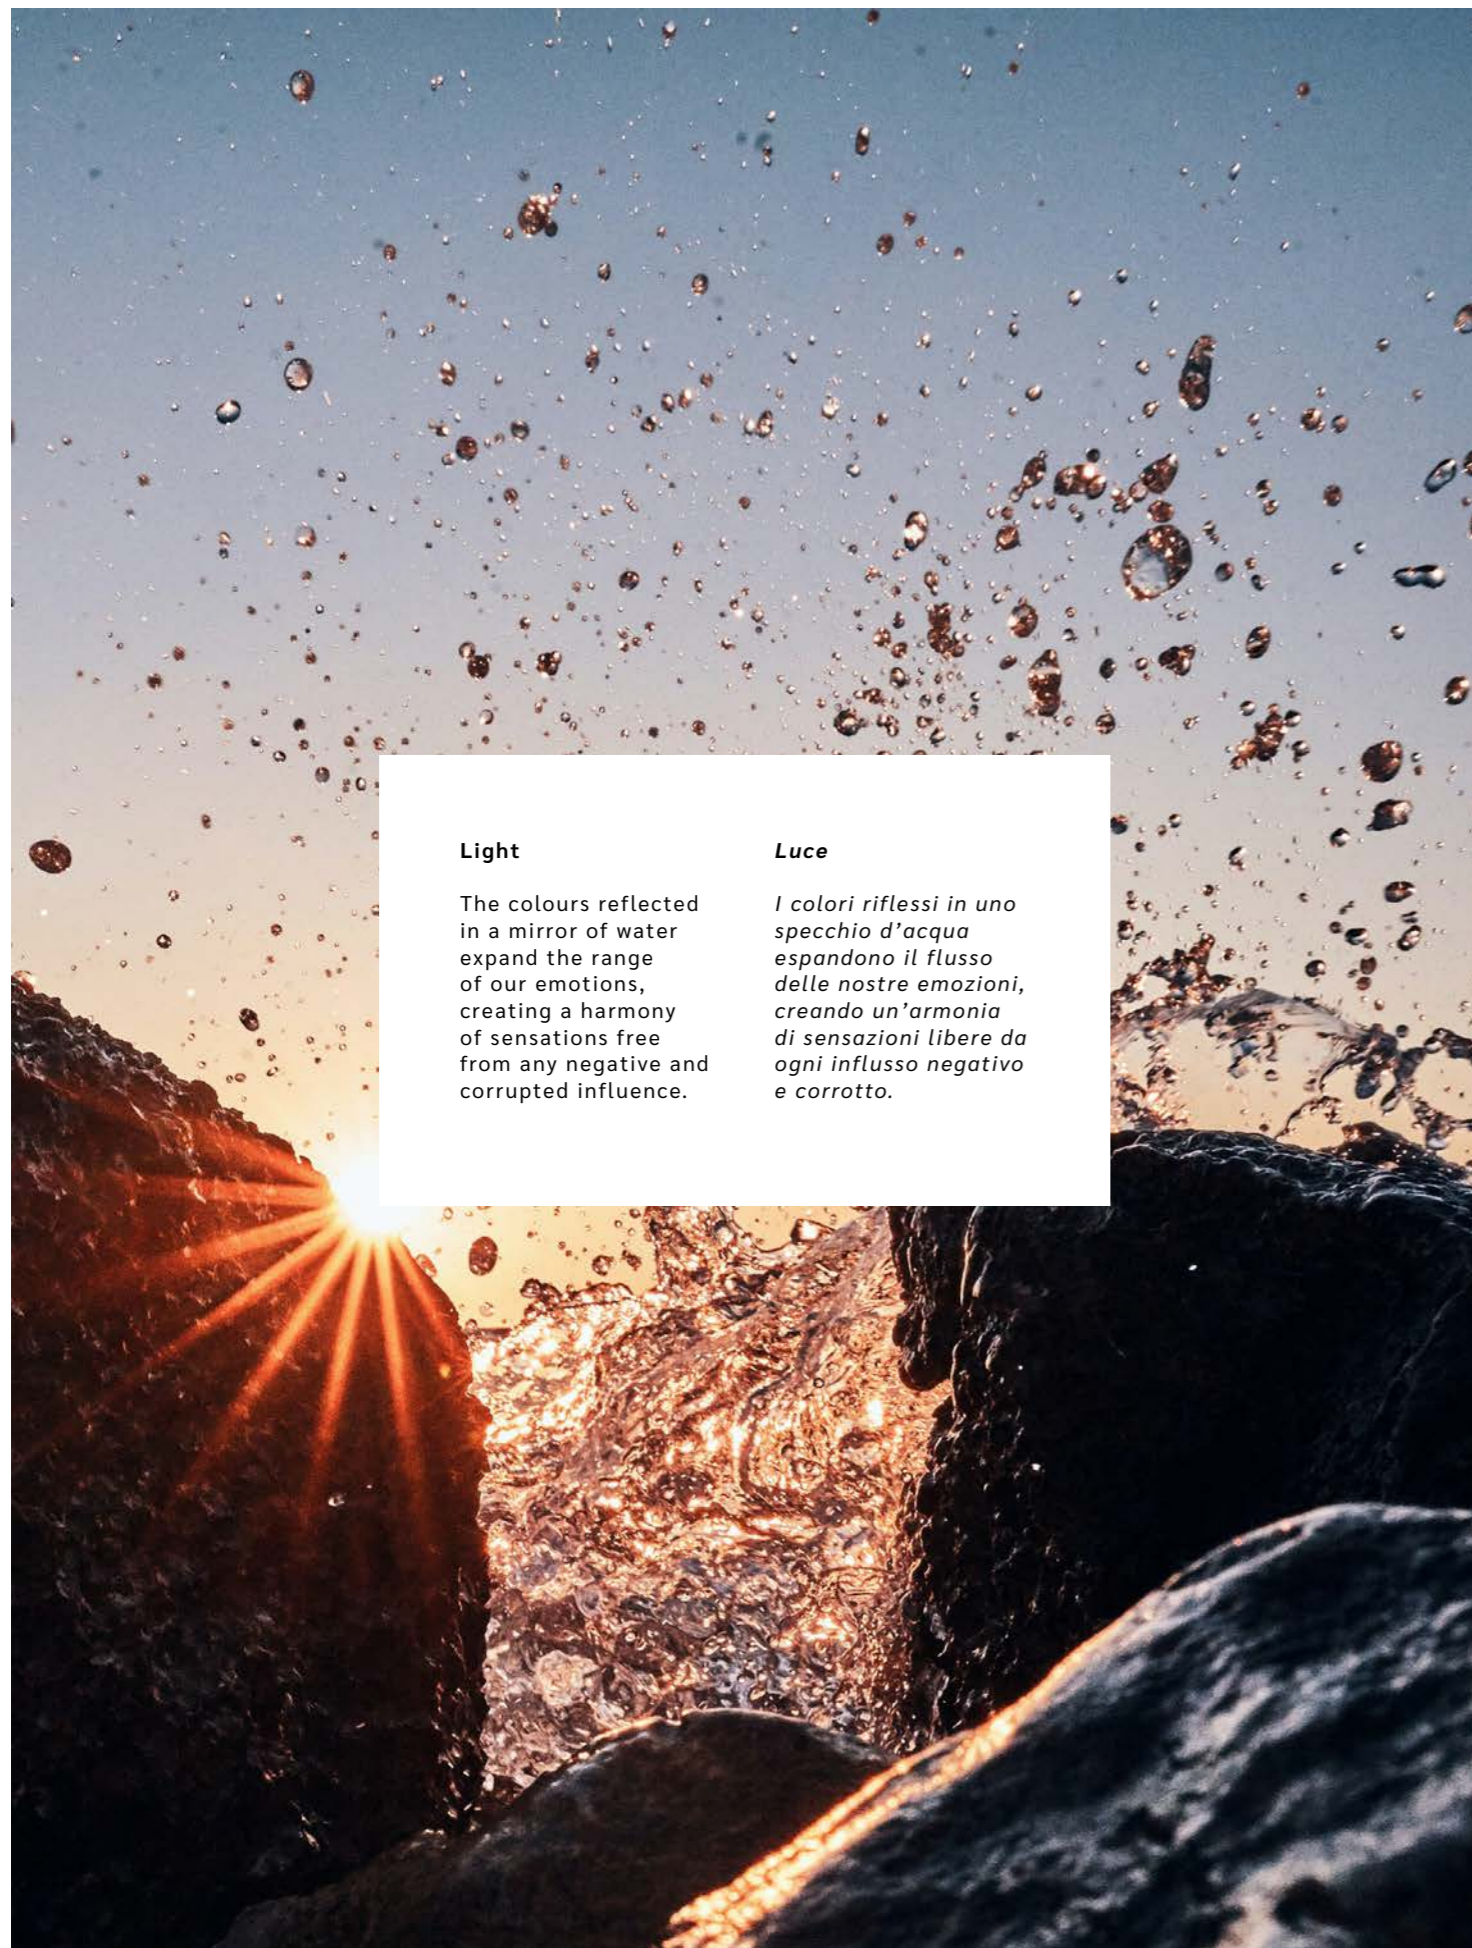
Light

The colours reflected in a mirror of water expand the range of our emotions, creating a harmony of sensations free from any negative and corrupted influence.

Luce

I colori riflessi in uno specchio d'acqua espandono il flusso delle nostre emozioni, creando un'armonia di sensazioni libere da ogni influsso negativo e corrotto.